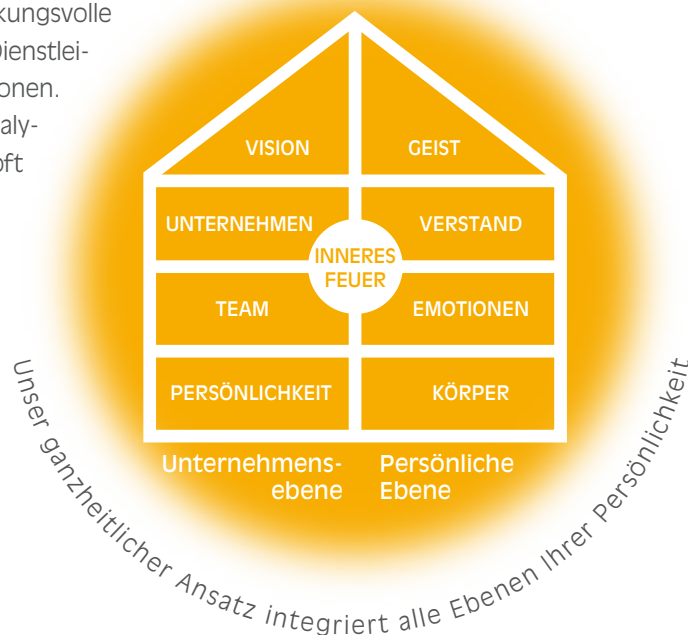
kungsvolle
Dienstlei-
onen.
aly-
oft

VISION

GEIST

UNTERNEHMEN

VERSTAND

INNERES FEUER

TEAM

EMOTIONEN

PERSÖNLICHKEIT

KÖRPER

Unternehmens-ebene

Persönliche Ebene

Unser ganzheitlicher Ansatz integriert alle Ebenen Ihrer Persönlichkeit